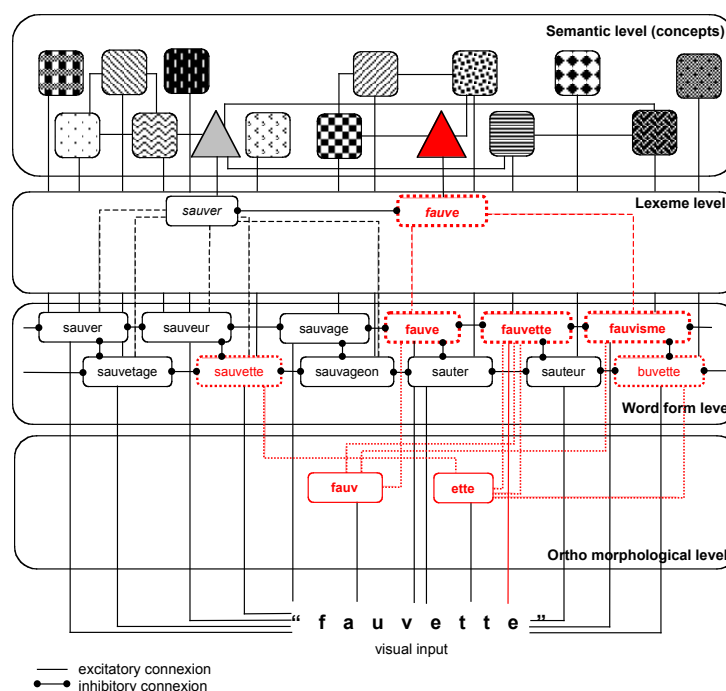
Semantic level (concepts)

Lexeme level

sauver

fauve

sauver

sauveur

sauvage

fauve

fauvette

fauvisme

sauvetage

sauvette

sauvageon

sauter

sauteur

buvette

Word form level

fauv

ette

Ortho morphological level

" f a u v e t t e "

visual input

excitatory connexion

inhibitory connexion